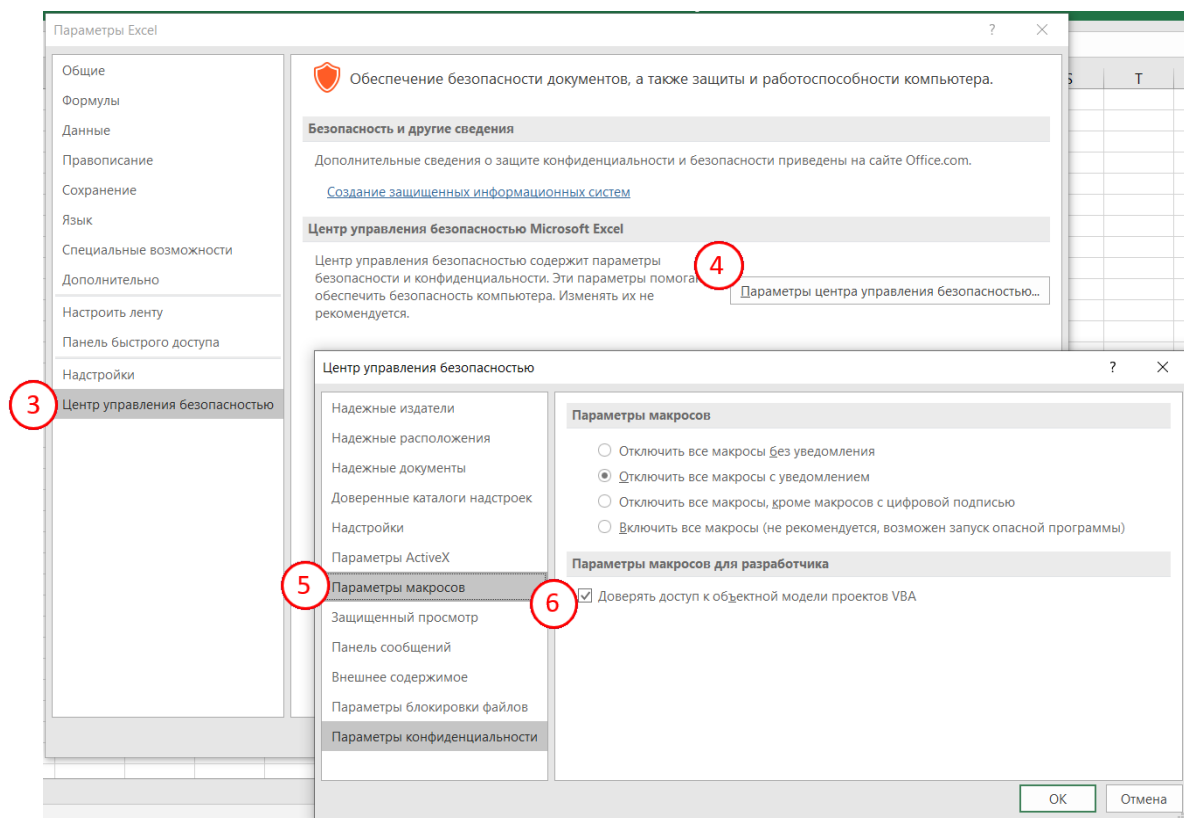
Параметры Excel
?
×

Общие
Формулы
Данные
Правописание
Сохранение
Язык
Специальные возможности
Дополнительно
Настроить ленту
Панель быстрого доступа
Надстройки
3
Центр управления безопасностью

Обеспечение безопасности документов, а также защиты и работоспособности компьютера.

Безопасность и другие сведения

Дополнительные сведения о защите конфиденциальности и безопасности приведены на сайте Office.com.

Создание защищенных информационных систем

Центр управления безопасностью Microsoft Excel

Центр управления безопасностью содержит параметры безопасности и конфиденциальности. Эти параметры помога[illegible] обеспечить безопасность компьютера. Изменять их не рекомендуется.

4
Параметры центра управления безопасностью...

S
T

Центр управления безопасностью
?
×

Надежные издатели
Надежные расположения
Надежные документы
Доверенные каталоги надстроек
Надстройки
Параметры ActiveX
5
Параметры макросов
Защищенный просмотр
Панель сообщений
Внешнее содержимое
Параметры блокировки файлов
Параметры конфиденциальности

Параметры макросов

Отключить все макросы без уведомления
Отключить все макросы с уведомлением
Отключить все макросы, кроме макросов с цифровой подписью
Включить все макросы (не рекомендуется, возможен запуск опасной программы)

Параметры макросов для разработчика

6
Доверять доступ к объектной модели проектов VBA

OK
Отмена